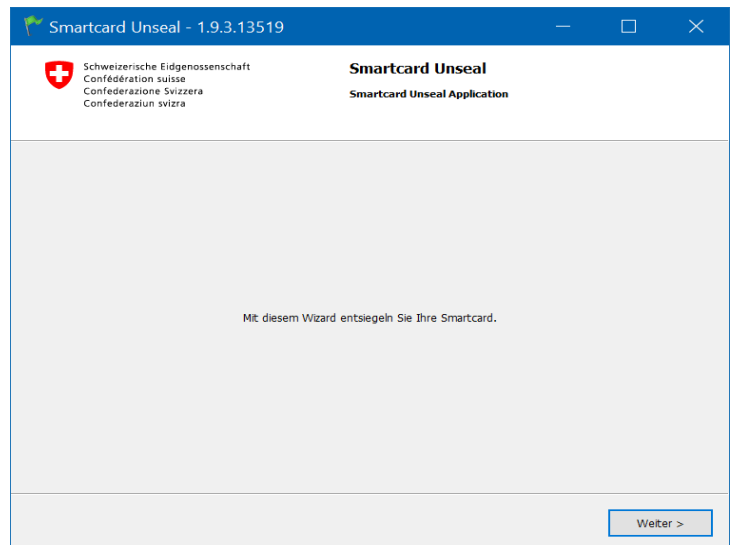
Smartcard Unseal - 1.9.3.13519

Schweizerische Eidgenossenschaft
Confédération suisse
Confederazione Svizzera
Confederaziun svizra

Smartcard Unseal

Smartcard Unseal Application

Mit diesem Wizard entsiegeln Sie Ihre Smartcard.

Weiter >